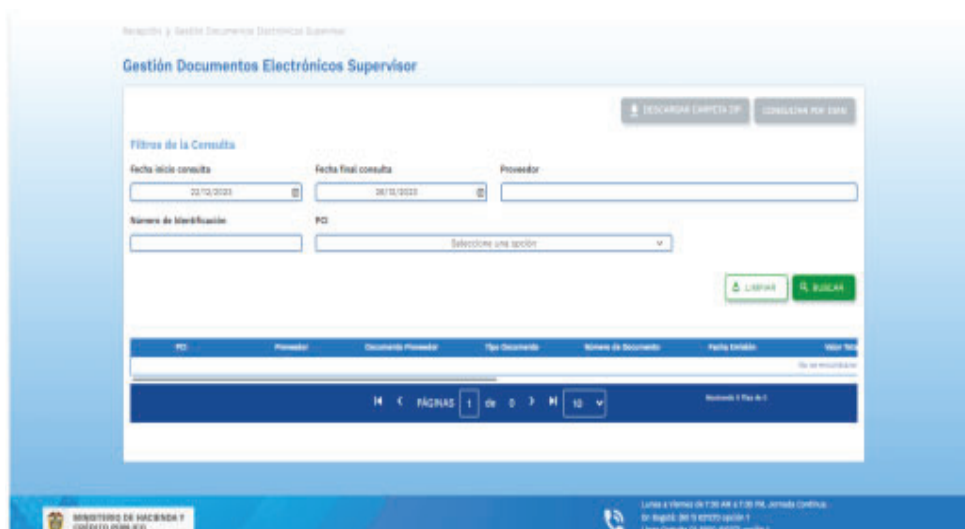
Recepción > Gestión Documentos Electrónicos Supervisor

Gestión Documentos Electrónicos Supervisor

DESCARGAR CARPETA ZIP   CONSULTAR POR CUFE

Filtros de la Consulta

Fecha inicio consulta
22/12/2023

Fecha final consulta
26/12/2023

Proveedor

Número de Identificación

PCI
Seleccione una opción

LIMPIAR   BUSCAR

| PCI | Proveedor | Documento Proveedor | Tipo Documento | Número de Documento | Fecha Emisión | Valor Tota |
|---|---|---|---|---|---|---|
| | | | | | | No se encontraron |

PÁGINAS 1 de 0   10

Mostrando 0 filas de 0

MINISTERIO DE HACIENDA Y CRÉDITO PÚBLICO

Lunes a Viernes de 7:30 AM a 7:30 PM, Jornada Continua.
En Bogotá: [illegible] opción 1
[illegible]